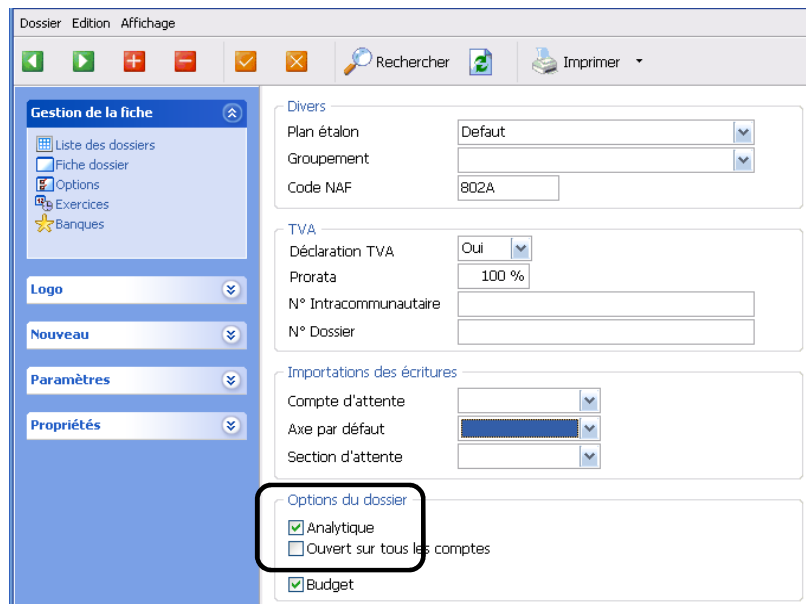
Dossier Edition Affichage

Rechercher

Imprimer

Gestion de la fiche

Liste des dossiers
Fiche dossier
Options
Exercices
Banques

Logo

Nouveau

Paramètres

Propriétés

Divers

| | |
|---|---|
| Plan étalon | Defaut |
| Groupement | |
| Code NAF | 802A |

TVA

| | |
|---|---|
| Déclaration TVA | Oui |
| Prorata | 100 % |
| N° Intracommunautaire | |
| N° Dossier | |

Importations des écritures

| | |
|---|---|
| Compte d'attente | |
| Axe par défaut | |
| Section d'attente | |

Options du dossier

Analytique
Ouvert sur tous les comptes
Budget